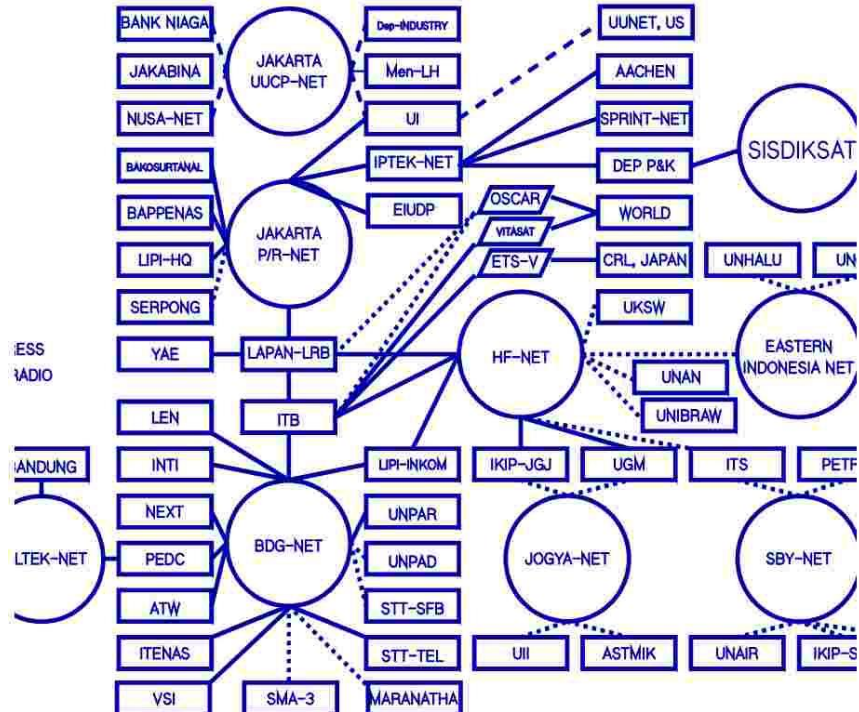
BANK NIAGA
JAKABINA
NUSA-NET
JAKARTA UUCP-NET
Dep-INDUSTRY
Men-LH
UI
UUNET, US
AACHEN
SPRINT-NET
DEP P&K
SISDIKSAT
BAKOSURTANAL
BAPPENAS
LIPI-HQ
SERPONG
JAKARTA P/R-NET
IPTEK-NET
EIUDP
OSCAR
VITASAT
ETS-V
WORLD
CRL, JAPAN
UNHALU
UN
UKSW
EASTERN INDONESIA NET
ESS
RADIO
YAE
LAPAN-LRB
HF-NET
UNAN
UNIBRAW
LEN
ITB
ANDUNG
INTI
LIPI-INKOM
IKIP-JGJ
UGM
ITS
PETF
NEXT
BDG-NET
UNPAR
LTEK-NET
PEDC
UNPAD
JOGYA-NET
SBY-NET
ATW
STT-SFB
ITENAS
STT-TEL
UII
ASTMIK
UNAIR
IKIP-S
VSI
SMA-3
MARANATHA